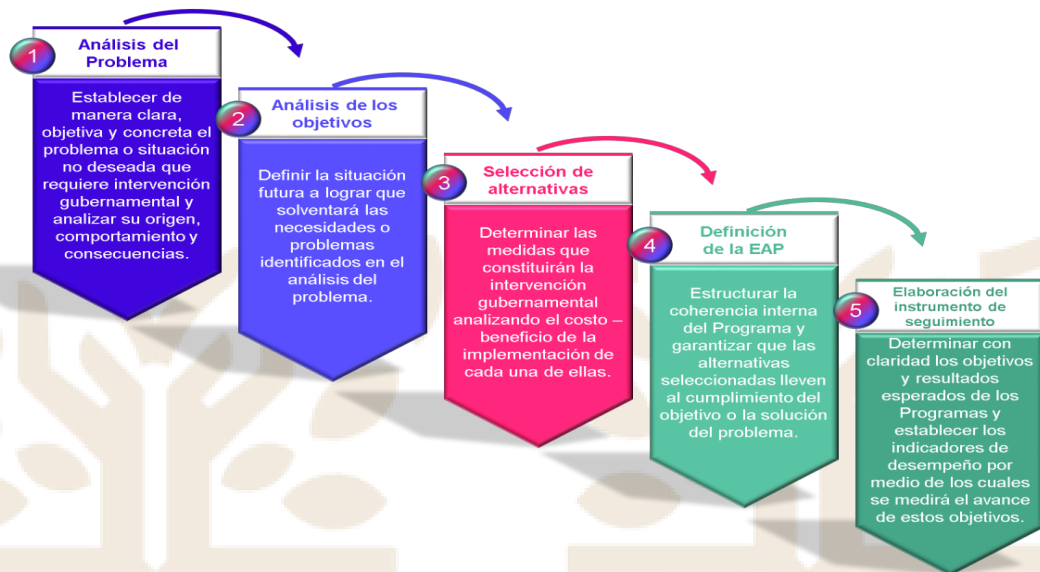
1

Análisis del Problema

Establecer de manera clara, objetiva y concreta el problema o situación no deseada que requiere intervención gubernamental y analizar su origen, comportamiento y consecuencias.

2

Análisis de los objetivos

Definir la situación futura a lograr que solventará las necesidades o problemas identificados en el análisis del problema.

3

Selección de alternativas

Determinar las medidas que constituirán la intervención gubernamental analizando el costo – beneficio de la implementación de cada una de ellas.

4

Definición de la EAP

Estructurar la coherencia interna del Programa y garantizar que las alternativas seleccionadas lleven al cumplimiento del objetivo o la solución del problema.

5

Elaboración del instrumento de seguimiento

Determinar con claridad los objetivos y resultados esperados de los Programas y establecer los indicadores de desempeño por medio de los cuales se medirá el avance de estos objetivos.